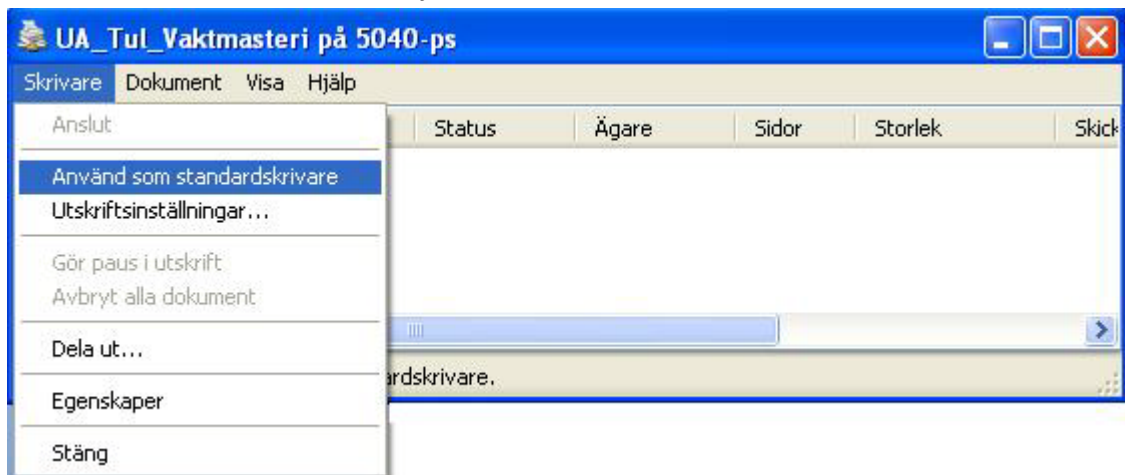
UA_Tul_Vaktmasteri på 5040-ps

Skrivare Dokument Visa Hjälp

Anslut

Använd som standardskrivare

Utskriftsinställningar...

Gör paus i utskrift

Avbryt alla dokument

Dela ut...

Egenskaper

Stäng

Status Ägare Sidor Storlek Skick

ardskrivare.